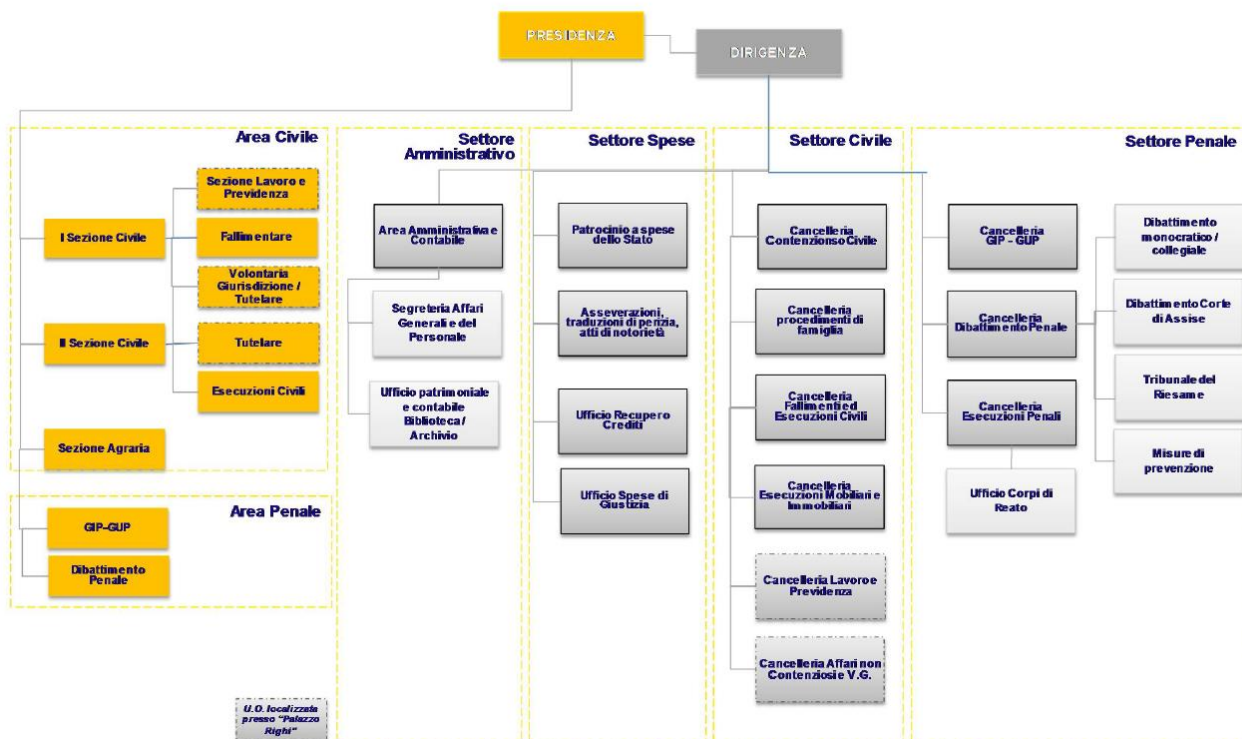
PRESIDENZA

DIRIGENZA

Area Civile

I Sezione Civile

Sezione Lavoro e Previdenza

Fallimentare

Volontaria Giurisdizione / Tutelare

II Sezione Civile

Tutelare

Esecuzioni Civili

Sezione Agraria

Area Penale

GIP-GUP

Dibattimento Penale

U.O. localizzata presso "Palazzo Righi"

Settore Amministrativo

Area Amministrativa e Contabile

Segreteria Affari Generali e del Personale

Ufficio patrimoniale e contabile Biblioteca / Archivio

Settore Spese

Patrocinio a spese dello Stato

Asseverazioni, traduzioni di perizia, atti di notorietà

Ufficio Recupero Crediti

Ufficio Spese di Giustizia

Settore Civile

Cancelleria Contenzioso Civile

Cancelleria procedimenti di famiglia

Cancelleria Fallimenti ed Esecuzioni Civili

Cancelleria Esecuzioni Mobiliari e Immobiliari

Cancelleria Lavoro e Previdenza

Cancelleria Affari non Contenziosi e V.G.

Settore Penale

Cancelleria GIP - GUP

Cancelleria Dibattimento Penale

Cancelleria Esecuzioni Penali

Ufficio Corpi di Reato

Dibattimento monocratico / collegiale

Dibattimento Corte di Assise

Tribunale del Riesame

Misure di prevenzione